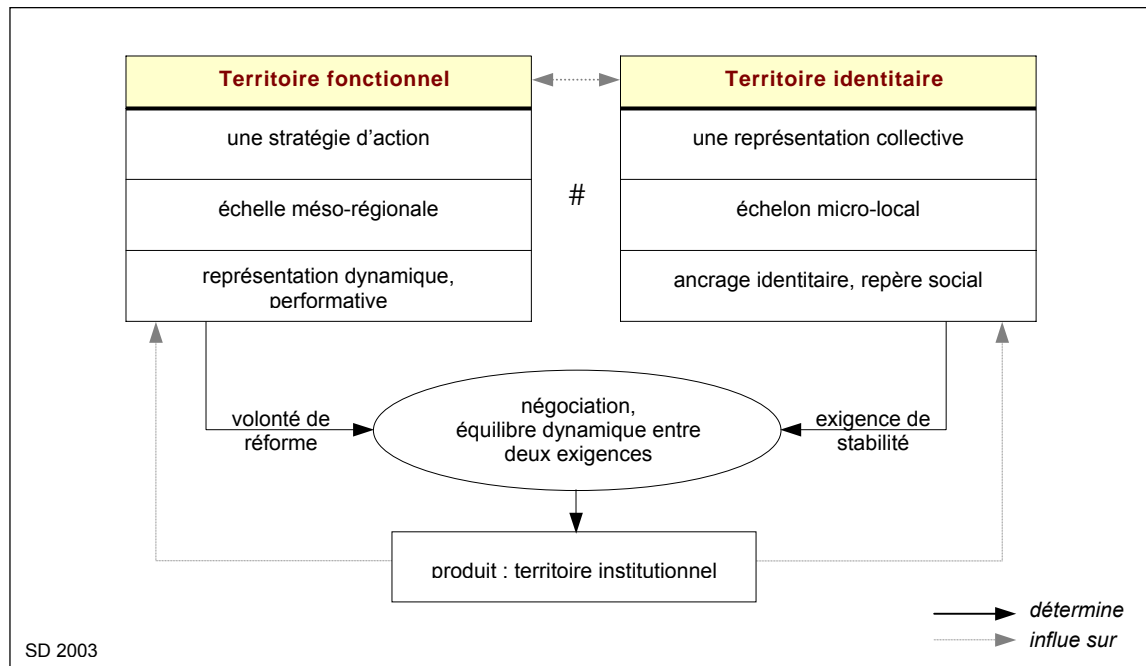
Territoire fonctionnel

une stratégie d'action

échelle méso-régionale

représentation dynamique, performative

#

Territoire identitaire

une représentation collective

échelon micro-local

ancrage identitaire, repère social

volonté de réforme

négociation, équilibre dynamique entre deux exigences

exigence de stabilité

produit : territoire institutionnel

détermine

influe sur

SD 2003